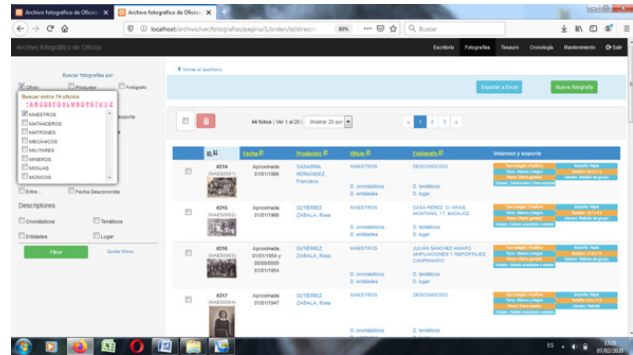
Archivo fotográfico de Oficios ×
Archivo fotográfico de Oficios ×
localhost/archivo/ver/fotografias/pagina/1/orden/id/direcci
80%
Buscar

Archivo fotográfico de Oficios
Escritorio Fotografías Tesauro Cronología Mantenimiento Salir

Buscar fotografías por
Oficio Productor Fotógrafo
Buscar entre 74 oficios
MAESTROS
MATADEROS
MATRONES
MECÁNICOS
MILITARES
MINEROS
MONJAS
MÚSICOS
Entre Fecha Desconocida
Descriptores
Onomásticos Temáticos
Entidades Lugar
Filtrar Quitar Filtros

Volver al escritorio
Exportar a Excel Nueva fotografía
44 fotos | Ver 1 al 20 | Mostrar 20 por
« 1 2 3 »

| | Id | Fecha | Productor | Oficio | Fotógrafo | Volumen y soporte |
|---|---|---|---|---|---|---|
| | #214 | Aproximada 01/01/1900 | SANABRIA HERNÁNDEZ, Francisco | MAESTROS D. onomásticos D. entidades | DESCONOCIDO D. temáticos D. lugar | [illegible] |
| | #215 | Aproximada 01/01/1900 | GUTIÉRREZ ZABALA, Rosa | MAESTROS D. onomásticos D. entidades | CASA PÉREZ, C/ ARIAS MONTANO, 17. BADAJOZ D. temáticos D. lugar | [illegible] |
| | #216 | Aproximada 01/01/1954 y 00/00/0000 01/01/1934 | GUTIÉRREZ ZABALA, Rosa | MAESTROS D. onomásticos D. entidades | JULIÁN SÁNCHEZ AMARO, AMPLIACIONES Y REPORTAJES, CAMPANARIO D. temáticos D. lugar | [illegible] |
| | #217 | Aproximada 01/01/1947 | GUTIÉRREZ ZABALA, Rosa | MAESTROS D. onomásticos | DESCONOCIDO D. temáticos | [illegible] |

ES 07/02/2020